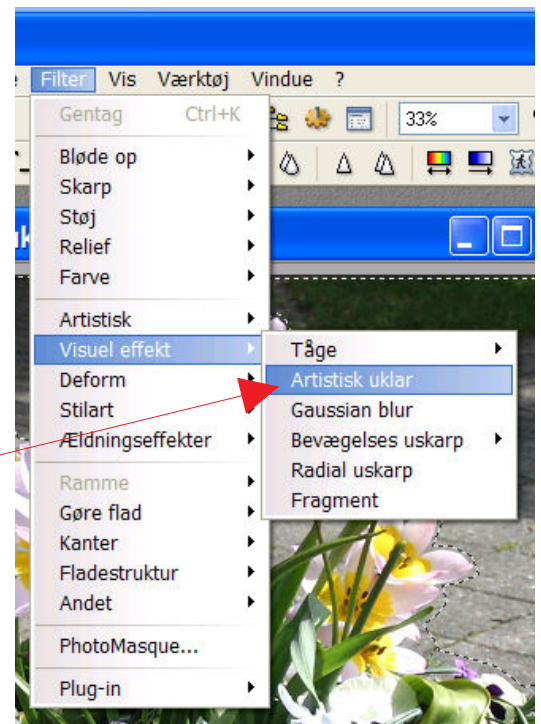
e Filter Vis Værktøj Vindue ?

33%

Gentag Ctrl+K
Bløde op
Skarp
Støj
Relief
Farve
Artistisk
Visuel effekt
Deform
Stilart
Ældningseffekter
Ramme
Gøre flad
Kanter
Fladestruktur
Andet
PhotoMasque...
Plug-in

Tåge
Artistisk uklar
Gaussian blur
Bevægelses uskarp
Radial uskarp
Fragment